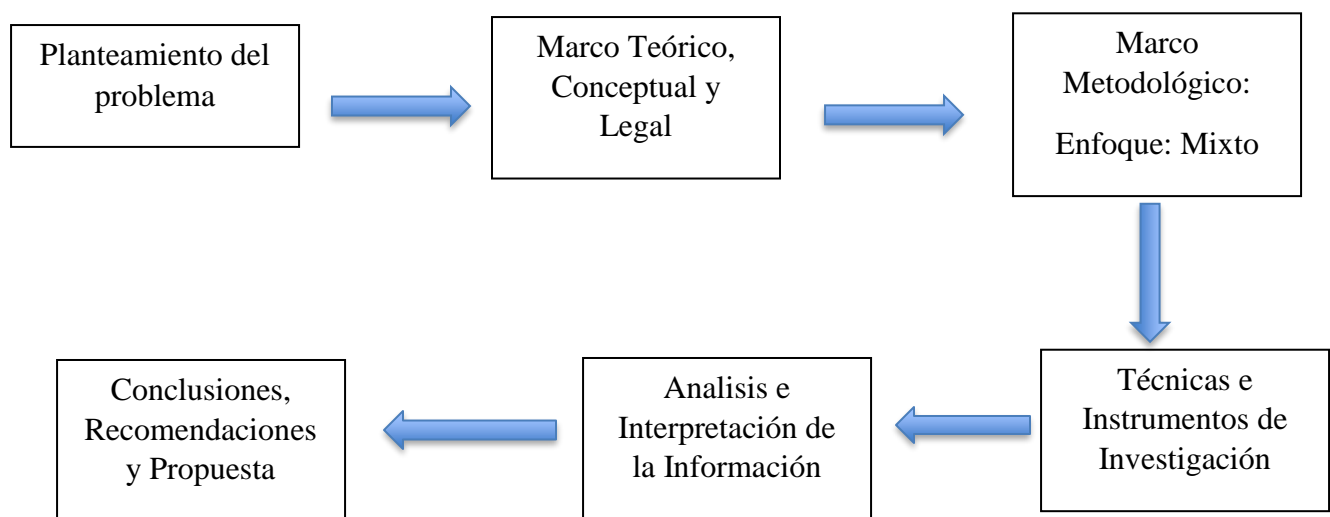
Planteamiento del problema

Marco Teórico, Conceptual y Legal

Marco Metodológico:

Enfoque: Mixto

Técnicas e Instrumentos de Investigación

Analisis e Interpretación de la Información

Conclusiones, Recomendaciones y Propuesta